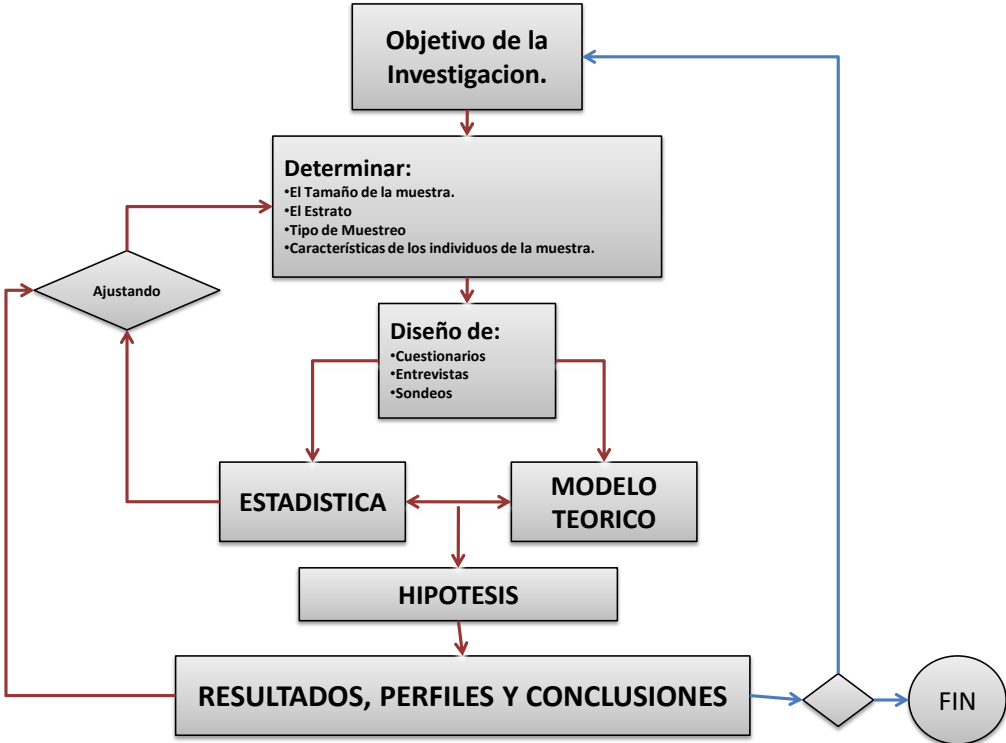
Objetivo de la Investigacion.

Determinar:
•El Tamaño de la muestra.
•El Estrato
•Tipo de Muestreo
•Características de los individuos de la muestra.

Ajustando

Diseño de:
•Cuestionarios
•Entrevistas
•Sondeos

ESTADISTICA

MODELO TEORICO

HIPOTESIS

RESULTADOS, PERFILES Y CONCLUSIONES

FIN